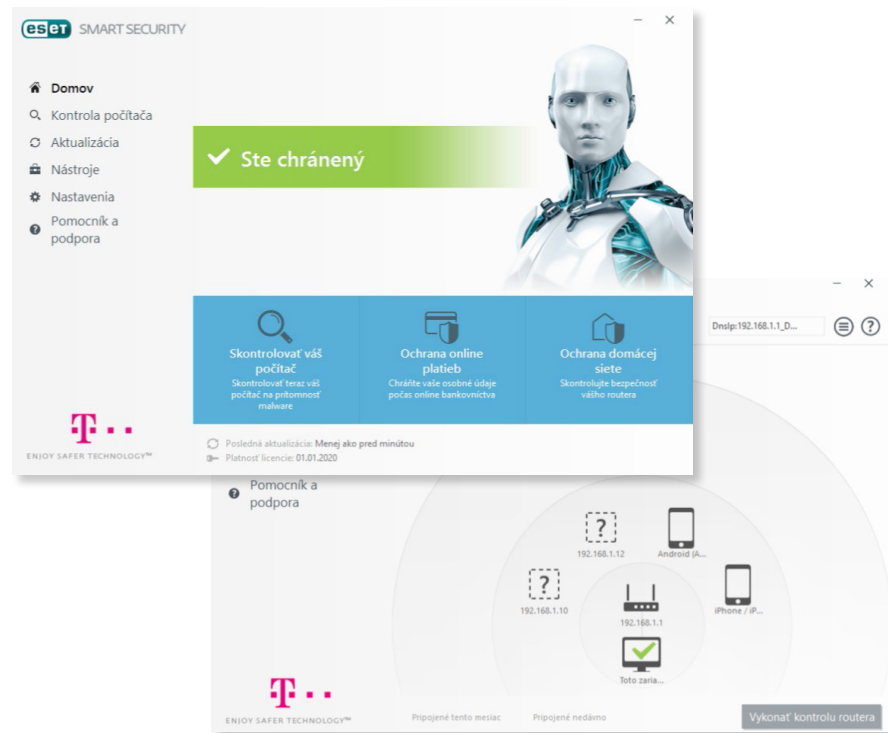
eset SMART SECURITY

Domov
Kontrola počítača
Aktualizácia
Nástroje
Nastavenia
Pomocník a podpora

Ste chránený

Skontrolovať váš počítač
Skontrolovať teraz váš počítač na prítomnosť malware

Ochrana online platieb
Chráňte vaše osobné údaje počas online bankovníctva

Ochrana domácej siete
Skontrolujte bezpečnosť vášho routera

T · ·
ENJOY SAFER TECHNOLOGY™

Posledná aktualizácia: Menej ako pred minútou
Platnosť licencie: 01.01.2020

Dnslp:192.168.1.1_D...

Pomocník a podpora

192.168.1.12
Android (A...
192.168.1.10
192.168.1.1
iPhone / iP...
Toto zaria...

T · ·
ENJOY SAFER TECHNOLOGY™

Pripojené tento mesiac
Pripojené nedávno
Vykonať kontrolu routera